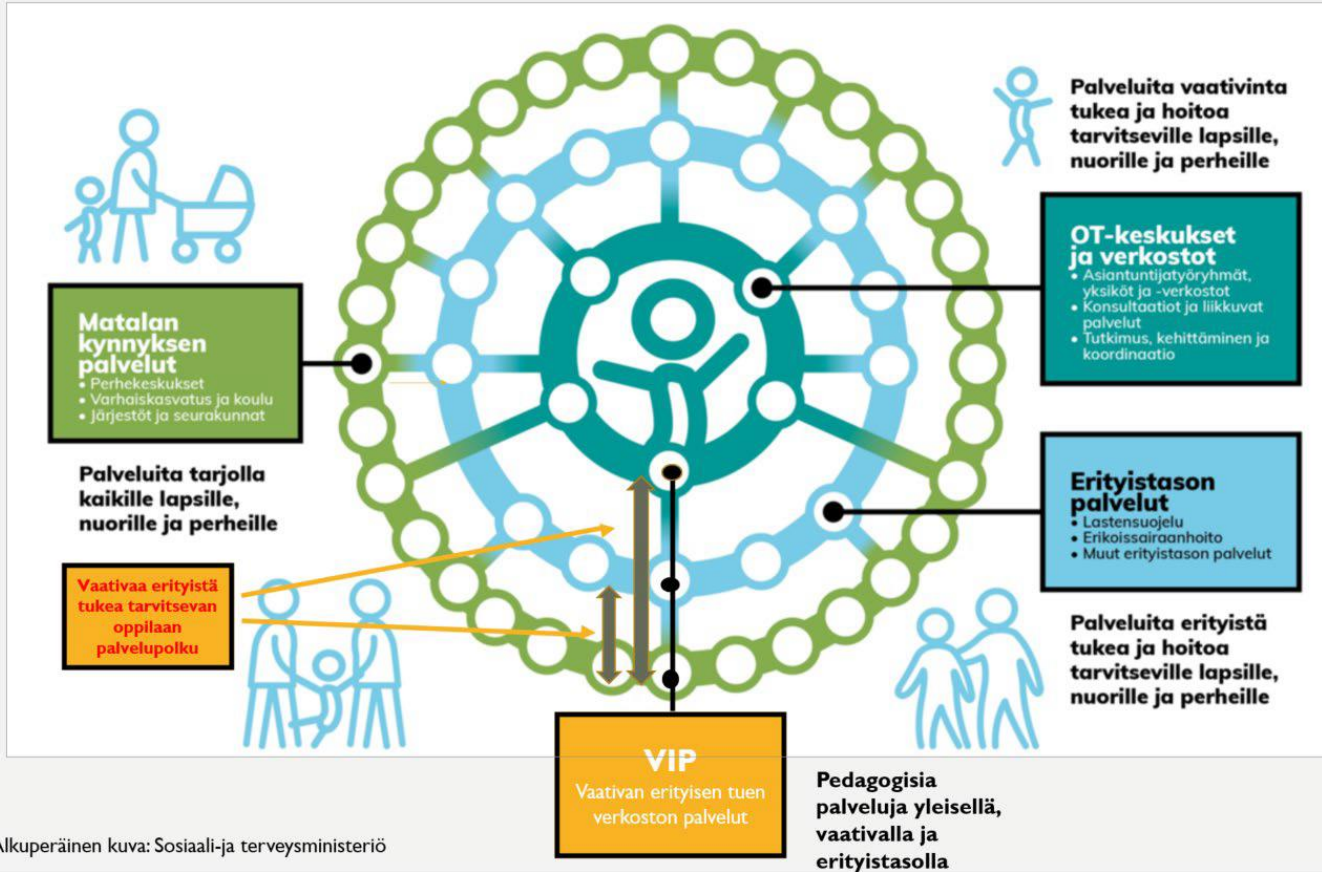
Palveluita vaativinta tukea ja hoitoa tarvitseville lapsille, nuorille ja perheille

OT-keskukset ja verkostot
• Asiantuntijatyöryhmät, yksiköt ja -verkostot
• Konsultaatiot ja liikkuvat palvelut
• Tutkimus, kehittäminen ja koordinaatio

Matalan kynnyksen palvelut
• Perhekeskukset
• Varhaiskasvatus ja koulu
• Järjestöt ja seurakunnat

Palveluita tarjolla kaikille lapsille, nuorille ja perheille

Erityistason palvelut
• Lastensuojelu
• Erikoissairaanhoito
• Muut erityistason palvelut

Vaativaa erityistä tukea tarvitsevan oppilaan palvelupolku

Palveluita erityistä tukea ja hoitoa tarvitseville lapsille, nuorille ja perheille

VIP
Vaativan erityisen tuen verkoston palvelut

Pedagogisia palveluja yleisellä, vaativalla ja erityistasolla

Alkuperäinen kuva: Sosiaali-ja terveysministeriö